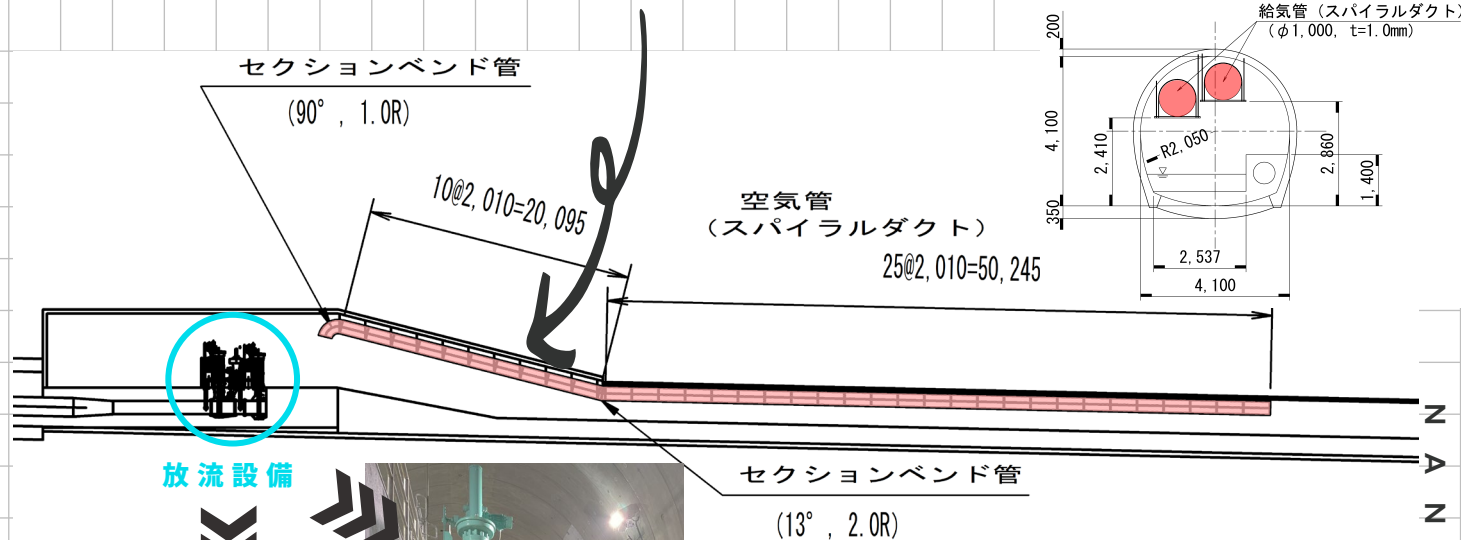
セクションベンド管
(90°, 1.0R)

10@2,010=20,095

空気管
(スパイラルダクト)

25@2,010=50,245

給気管(スパイラルダクト)
($\phi$1,000, t=1.0mm)

200
4,100
350
2,410
R2,050
2,860
1,400
2,537
4,100

放流設備

セクションベンド管
(13°, 2.0R)

N
A
N